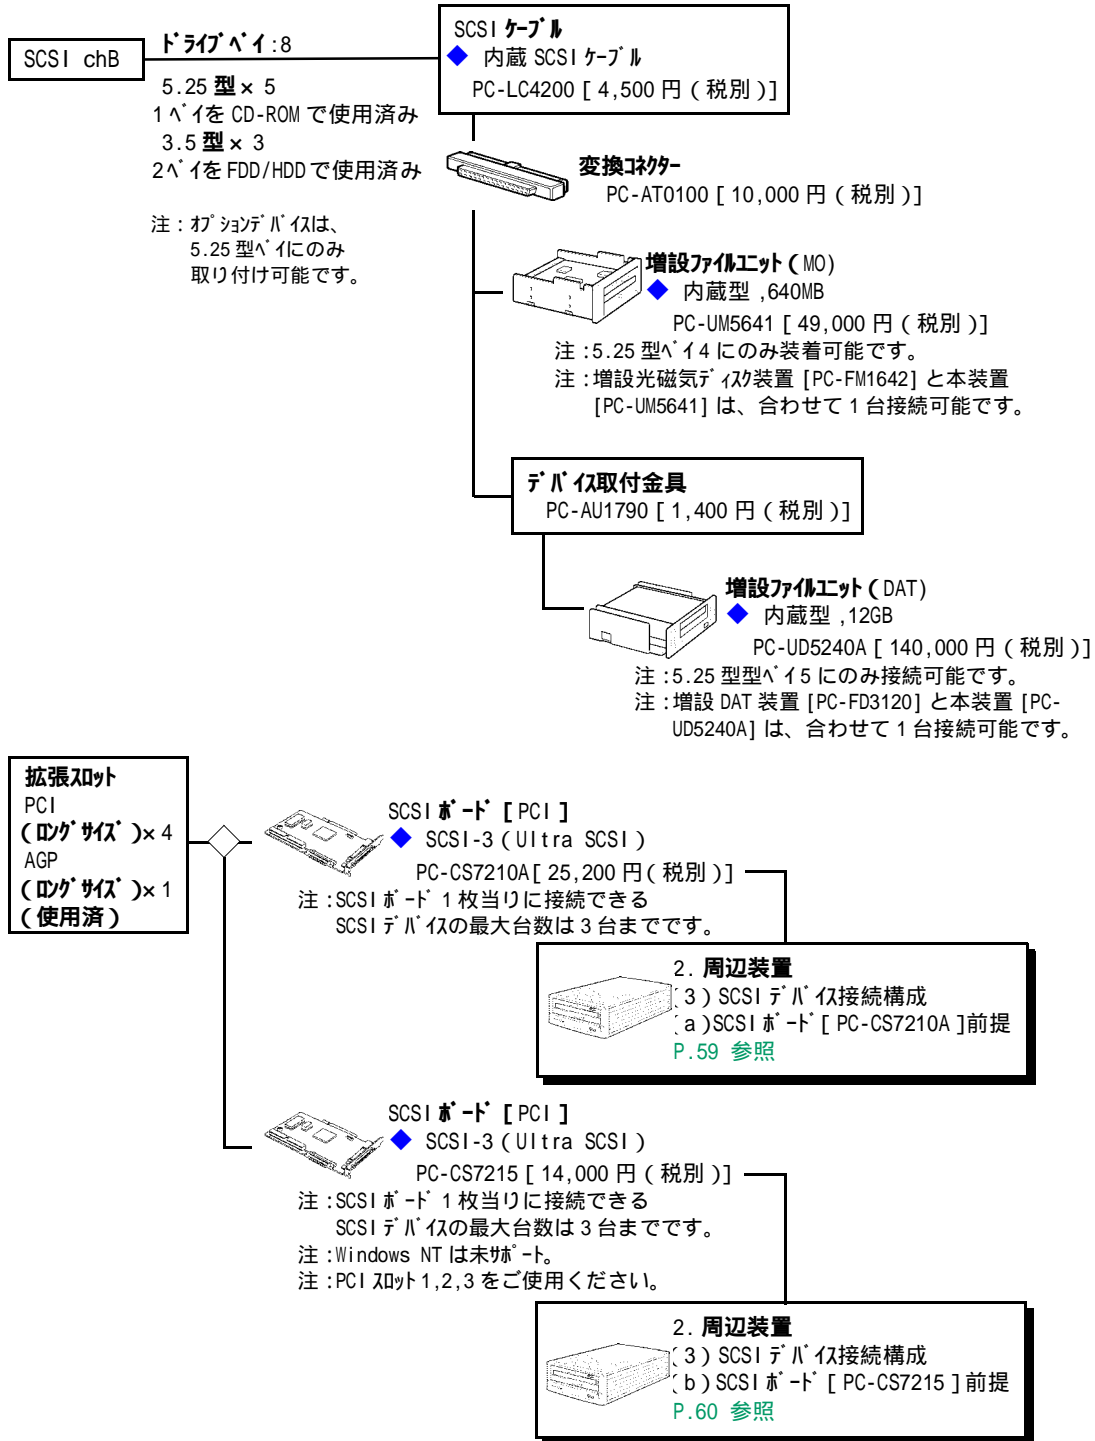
SCSI chB

ﾄﾞﾗｲﾌﾞﾍﾞｲ:8
5.25 型 × 5
1ﾍﾞｲを CD-ROM で使用済み
3.5 型 × 3
2ﾍﾞｲを FDD/HDD で使用済み

注：ｵﾌﾟｼｮﾝﾃﾞﾊﾞｲｽは、5.25 型ﾍﾞｲにのみ取り付け可能です。

SCSI ｹｰﾌﾞﾙ
◆ 内蔵 SCSI ｹｰﾌﾞﾙ
PC-LC4200 [ 4,500 円 ( 税別 )]

変換ｺﾈｸﾀｰ
PC-AT0100 [ 10,000 円 ( 税別 )]

増設ﾌｧｲﾙﾕﾆｯﾄ ( MO)
◆ 内蔵型 ,640MB
PC-UM5641 [ 49,000 円 ( 税別 )]
注 :5.25 型ﾍﾞｲ 4 にのみ装着可能です。
注 :増設光磁気ﾃﾞｨｽｸ装置 [PC-FM1642] と本装置 [PC-UM5641] は、合わせて 1 台接続可能です。

ﾃﾞﾊﾞｲｽ取付金具
PC-AU1790 [ 1,400 円 ( 税別 )]

増設ﾌｧｲﾙﾕﾆｯﾄ ( DAT)
◆ 内蔵型 ,12GB
PC-UD5240A [ 140,000 円 ( 税別 )]
注 :5.25 型型ﾍﾞｲ 5 にのみ接続可能です。
注 :増設 DAT 装置 [PC-FD3120] と本装置 [PC-UD5240A] は、合わせて 1 台接続可能です。

拡張ｽﾛｯﾄ
PCI
( ﾛﾝｸﾞｻｲｽﾞ )× 4
AGP
( ﾛﾝｸﾞｻｲｽﾞ )× 1
( 使用済 )

SCSI ﾎﾞｰﾄﾞ [ PCI ]
◆ SCSI-3 ( Ultra SCSI )
PC-CS7210A [ 25,200 円 ( 税別 )]
注 :SCSI ﾎﾞｰﾄﾞ 1 枚当りに接続できる SCSI ﾃﾞﾊﾞｲｽの最大台数は 3 台までです。

2. 周辺装置
( 3 ) SCSI ﾃﾞﾊﾞｲｽ接続構成
( a )SCSI ﾎﾞｰﾄﾞ [ PC-CS7210A ]前提
P.59 参照

SCSI ﾎﾞｰﾄﾞ [ PCI ]
◆ SCSI-3 ( Ultra SCSI )
PC-CS7215 [ 14,000 円 ( 税別 )]
注 :SCSI ﾎﾞｰﾄﾞ 1 枚当りに接続できる SCSI ﾃﾞﾊﾞｲｽの最大台数は 3 台までです。
注 :Windows NT は未ｻﾎﾟｰﾄ。
注 :PCI ｽﾛｯﾄ 1,2,3 をご使用ください。

2. 周辺装置
( 3 ) SCSI ﾃﾞﾊﾞｲｽ接続構成
( b ) SCSI ﾎﾞｰﾄﾞ [ PC-CS7215 ]前提
P.60 参照